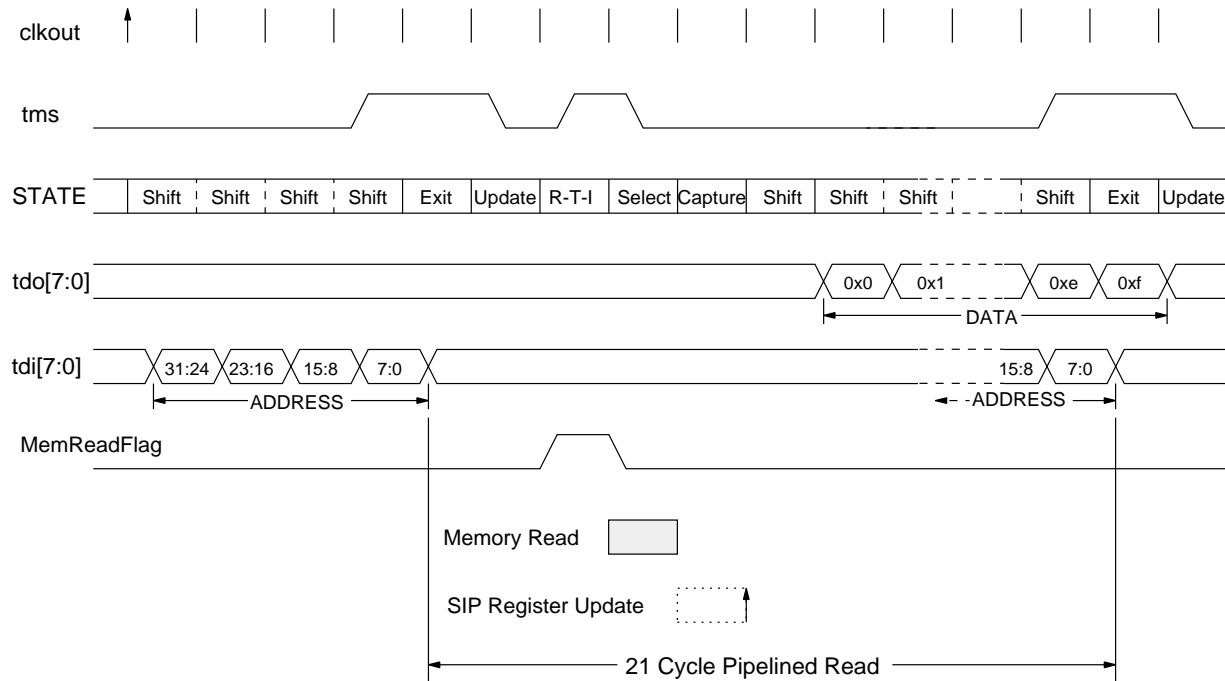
clkout

tms

STATE

| Shift | Shift | Shift | Shift | Exit | Update | R-T-I | Select | Capture | Shift | Shift | Shift | | Shift | Exit | Update |
|---|---|---|---|---|---|---|---|---|---|---|---|---|---|---|---|

tdo[7:0]

0x0 0x1 0xe 0xf

DATA

tdi[7:0]

31:24 23:16 15:8 7:0 15:8 7:0

ADDRESS

ADDRESS

MemReadFlag

Memory Read

SIP Register Update

21 Cycle Pipelined Read